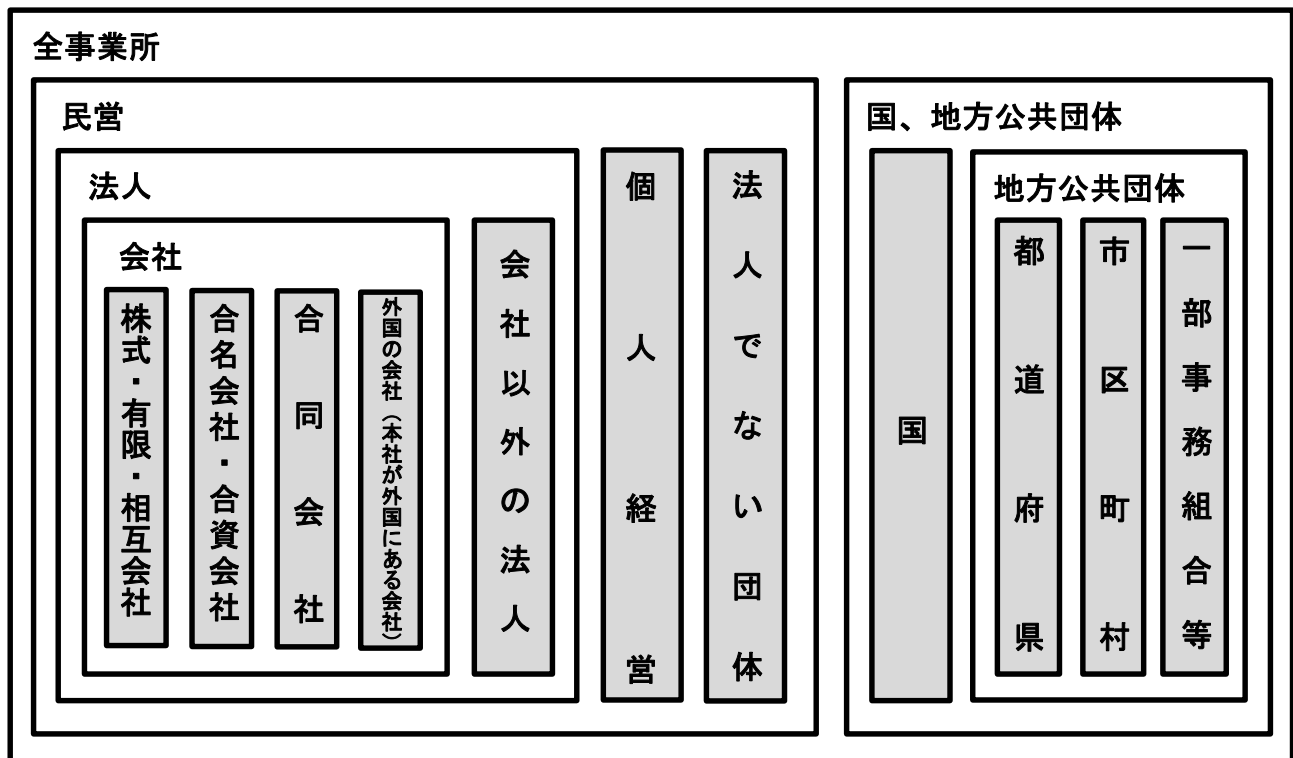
全事業所

民営

法人

会社

株式・有限・相互会社

合名会社・合資会社

合同会社

外国の会社（本社が外国にある会社）

会社以外の法人

個人経営

法人でない団体

国、地方公共団体

国

地方公共団体

都道府県

市区町村

一部事務組合等